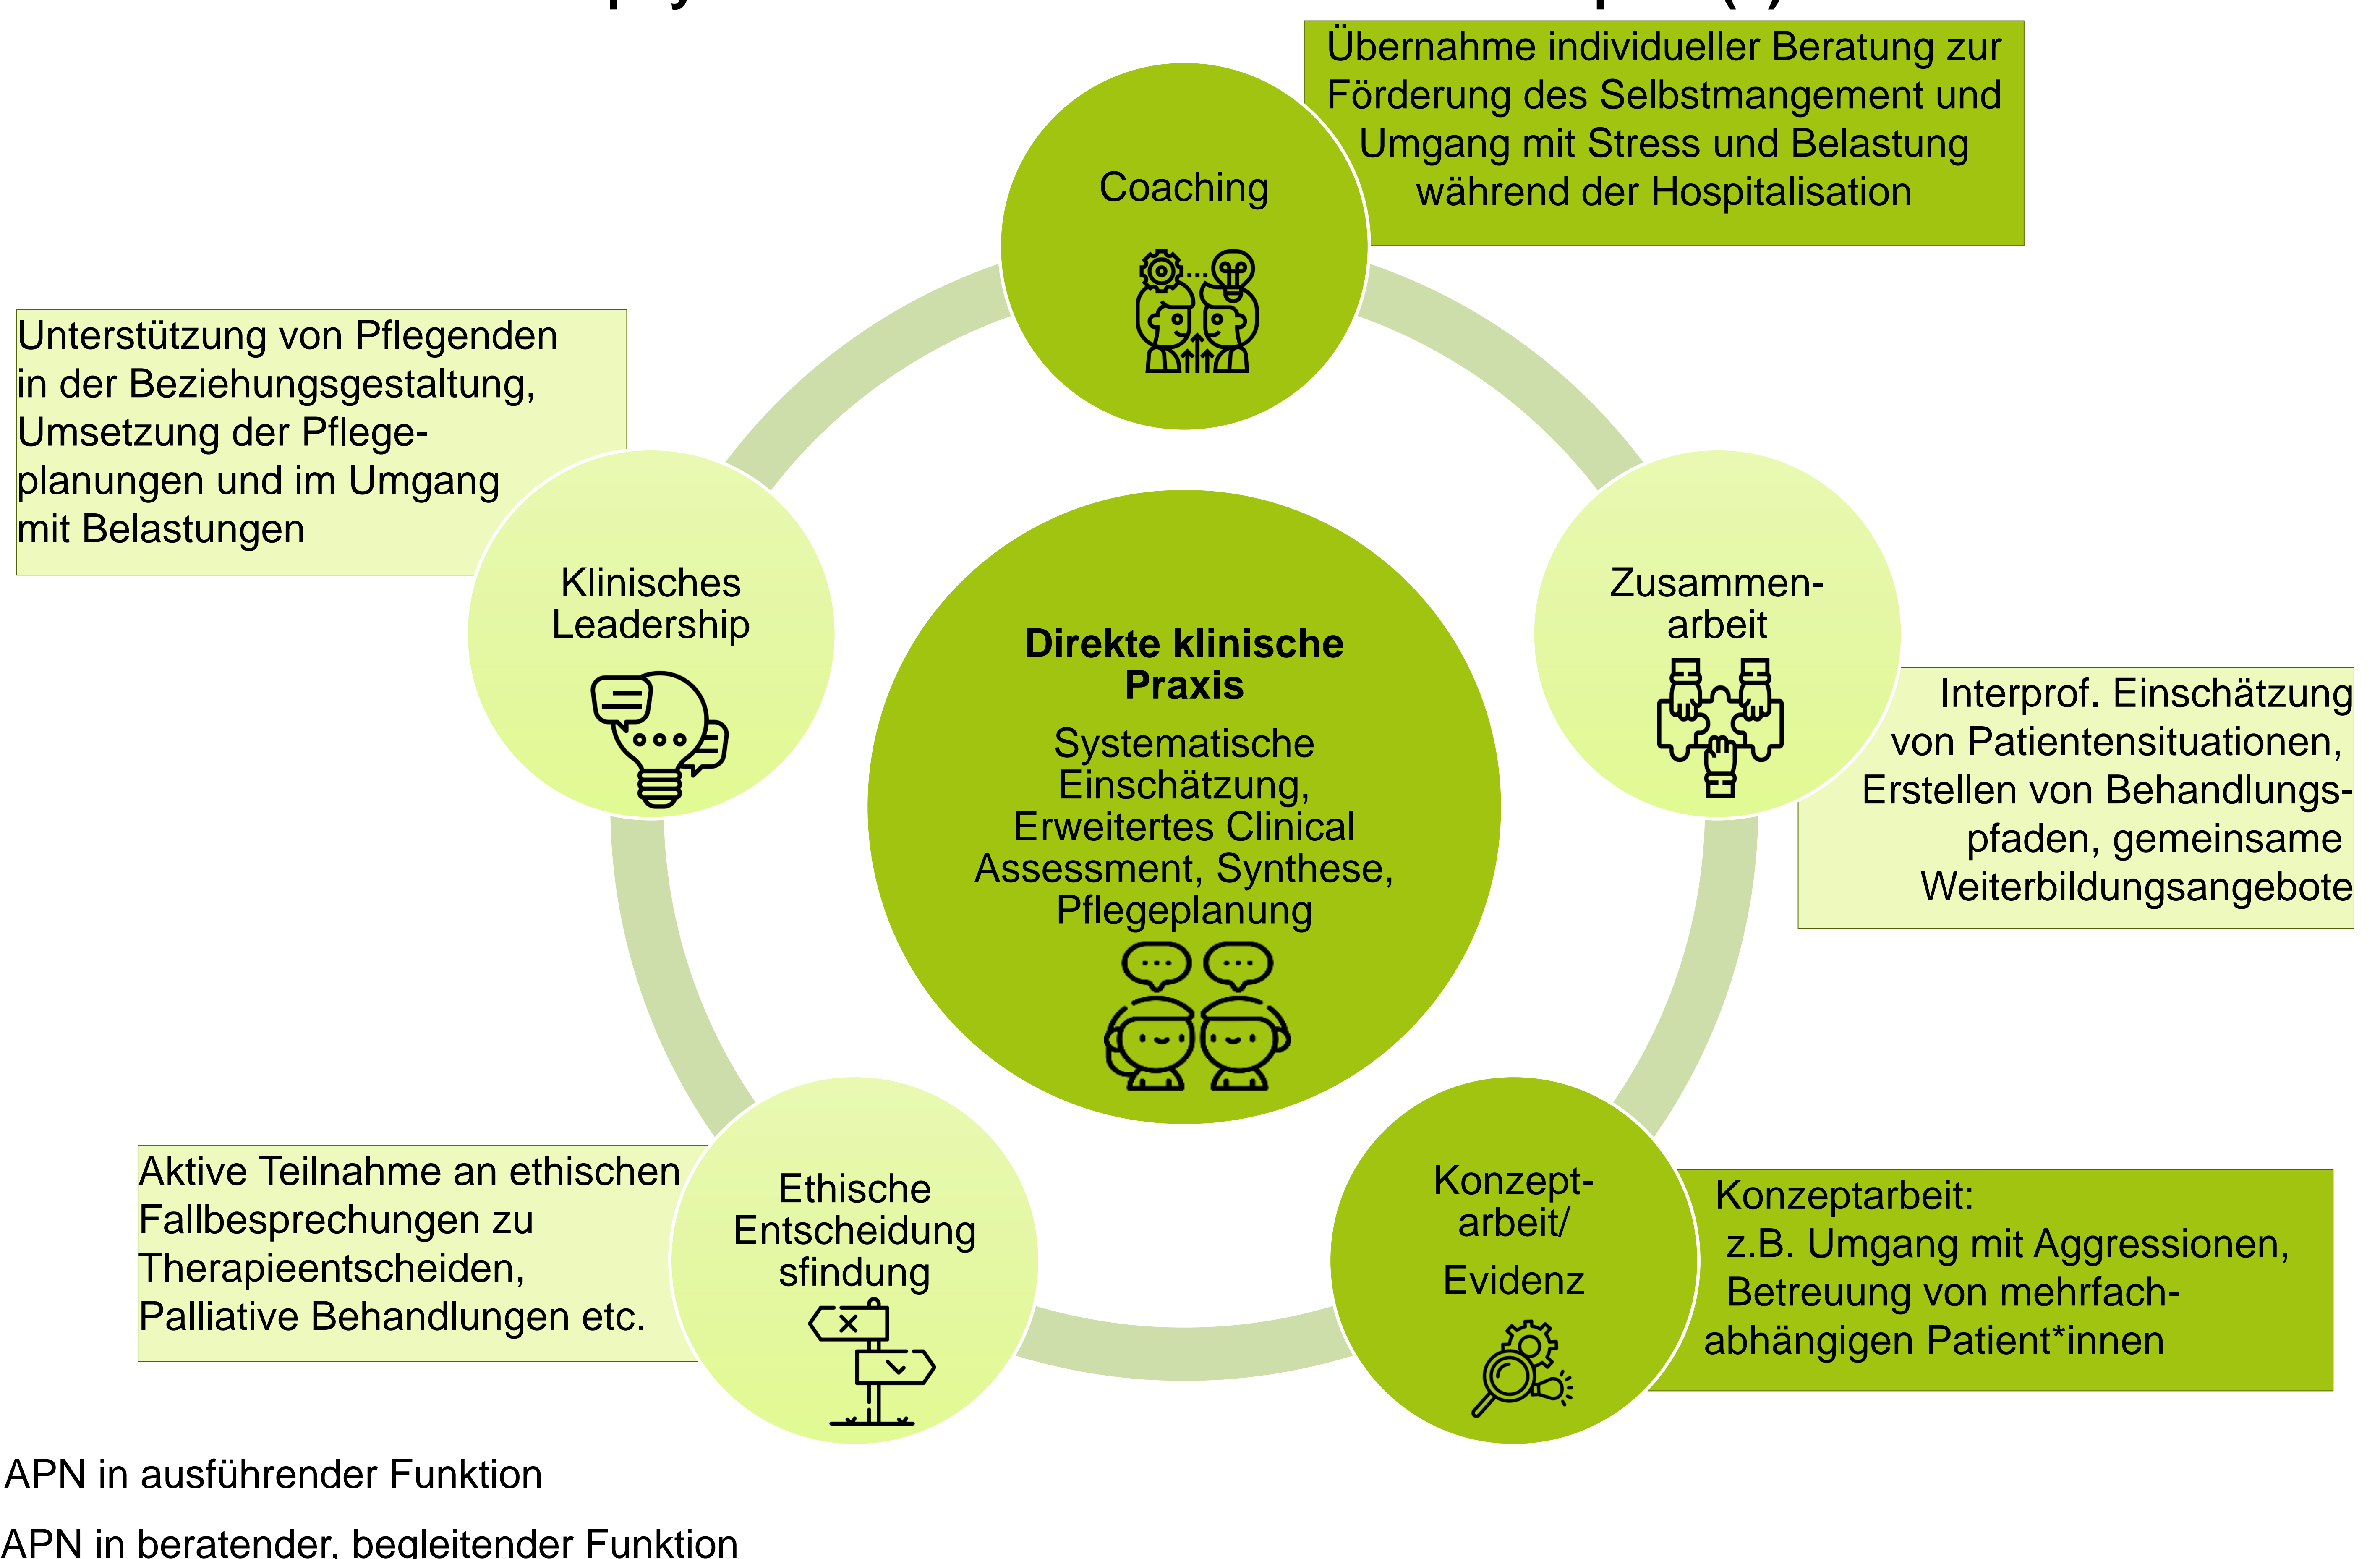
Übernahme individueller Beratung zur Förderung des Selbstmangement und Umgang mit Stress und Belastung während der Hospitalisation

Coaching

Unterstützung von Pflegenden in der Beziehungsgestaltung, Umsetzung der Pflegeplanungen und im Umgang mit Belastungen

Klinisches Leadership

Direkte klinische Praxis

Systematische Einschätzung, Erweitertes Clinical Assessment, Synthese, Pflegeplanung

Zusammenarbeit

Interprof. Einschätzung von Patientensituationen, Erstellen von Behandlungspfaden, gemeinsame Weiterbildungsangebote

Aktive Teilnahme an ethischen Fallbesprechungen zu Therapieentscheiden, Palliative Behandlungen etc.

Ethische Entscheidungsfindung

Konzeptarbeit/ Evidenz

Konzeptarbeit: z.B. Umgang mit Aggressionen, Betreuung von mehrfachabhängigen Patient*innen

APN in ausführender Funktion

APN in beratender, begleitender Funktion